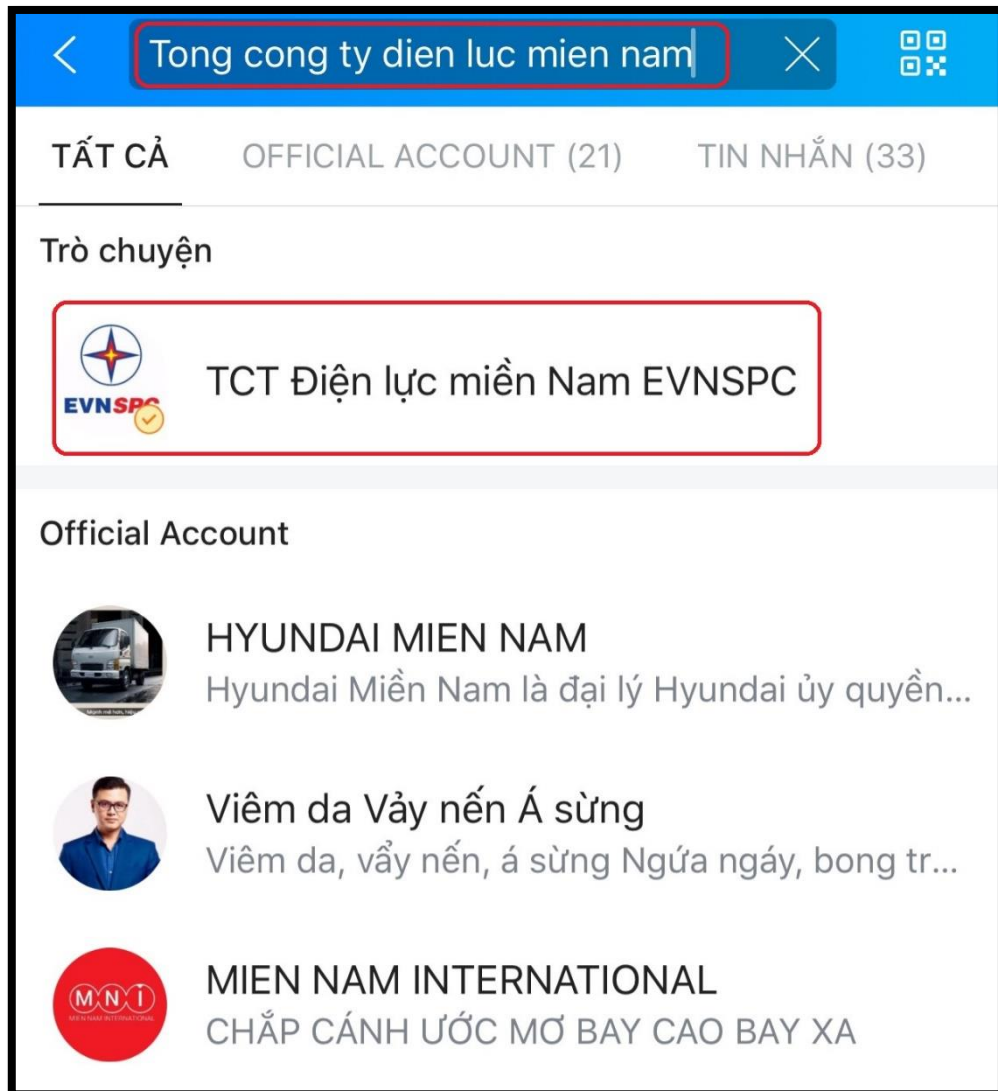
Tong cong ty dien luc mien nam

TẤT CẢ OFFICIAL ACCOUNT (21) TIN NHẮN (33)

Trò chuyện

EVNSPC

TCT Điện lực miền Nam EVNSPC

Official Account

HYUNDAI MIEN NAM
Hyundai Miền Nam là đại lý Hyundai ủy quyền...

Viêm da Vảy nến Á sừng
Viêm da, vẩy nến, á sừng Ngứa ngáy, bong tr...

MNI
MIEN NAM INTERNATIONAL

MIEN NAM INTERNATIONAL
CHẮP CÁNH ƯỚC MƠ BAY CAO BAY XA